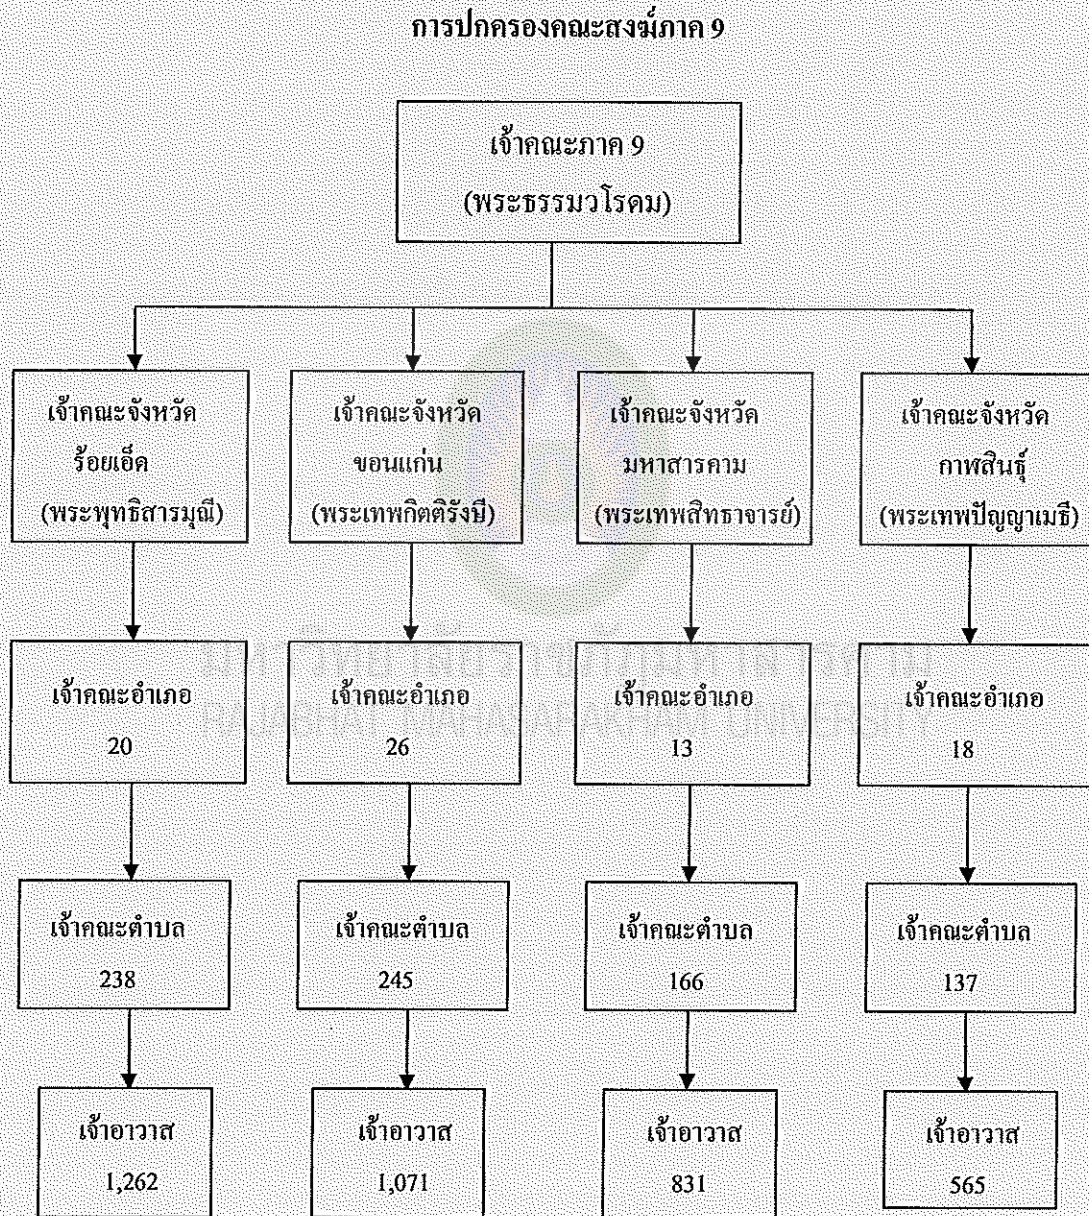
การปกครองคณะสงฆ์ภาค 9

เจ้าคณะภาค 9
(พระธรรมวโรดม)

เจ้าคณะจังหวัด ร้อยเอ็ด (พระพุทธิสารมุณี)

เจ้าคณะจังหวัด ขอนแก่น (พระเทพกิตติรังษี)

เจ้าคณะจังหวัด มหาสารคาม (พระเทพสิทธาจารย์)

เจ้าคณะจังหวัด กาฬสินธุ์ (พระเทพปัญญาเมธี)

เจ้าคณะอำเภอ 20

เจ้าคณะอำเภอ 26

เจ้าคณะอำเภอ 13

เจ้าคณะอำเภอ 18

เจ้าคณะตำบล 238

เจ้าคณะตำบล 245

เจ้าคณะตำบล 166

เจ้าคณะตำบล 137

เจ้าอาวาส 1,262

เจ้าอาวาส 1,071

เจ้าอาวาส 831

เจ้าอาวาส 565